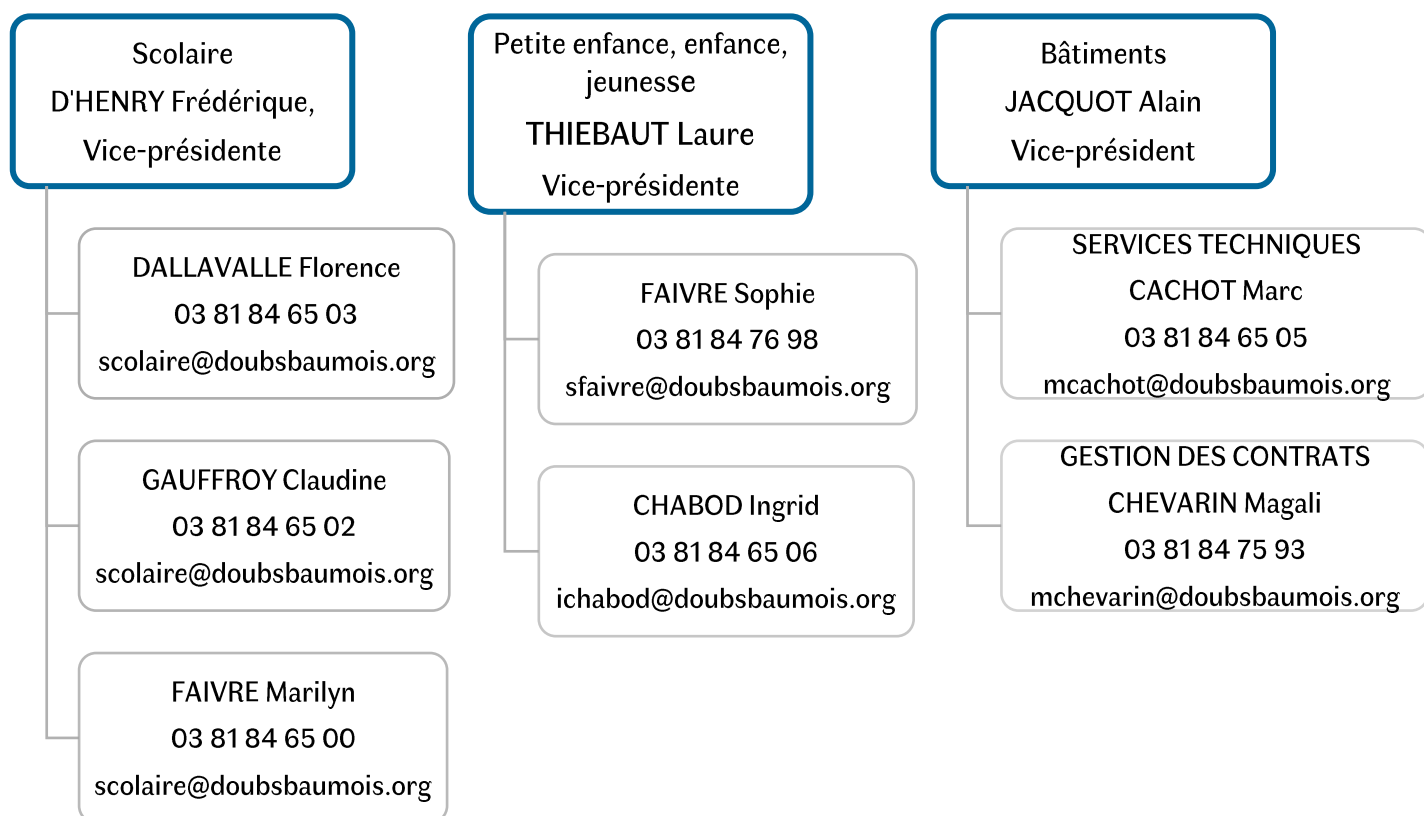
Scolaire
D'HENRY Frédérique,
Vice-présidente

DALLAVALLE Florence
03 81 84 65 03
scolaire@doubsbaumois.org

GAUFFROY Claudine
03 81 84 65 02
scolaire@doubsbaumois.org

FAIVRE Marilyn
03 81 84 65 00
scolaire@doubsbaumois.org

Petite enfance, enfance, jeunesse
THIEBAUT Laure
Vice-présidente

FAIVRE Sophie
03 81 84 76 98
sfaivre@doubsbaumois.org

CHABOD Ingrid
03 81 84 65 06
ichabod@doubsbaumois.org

Bâtiments
JACQUOT Alain
Vice-président

SERVICES TECHNIQUES
CACHOT Marc
03 81 84 65 05
mcachot@doubsbaumois.org

GESTION DES CONTRATS
CHEVARIN Magali
03 81 84 75 93
mchevarin@doubsbaumois.org